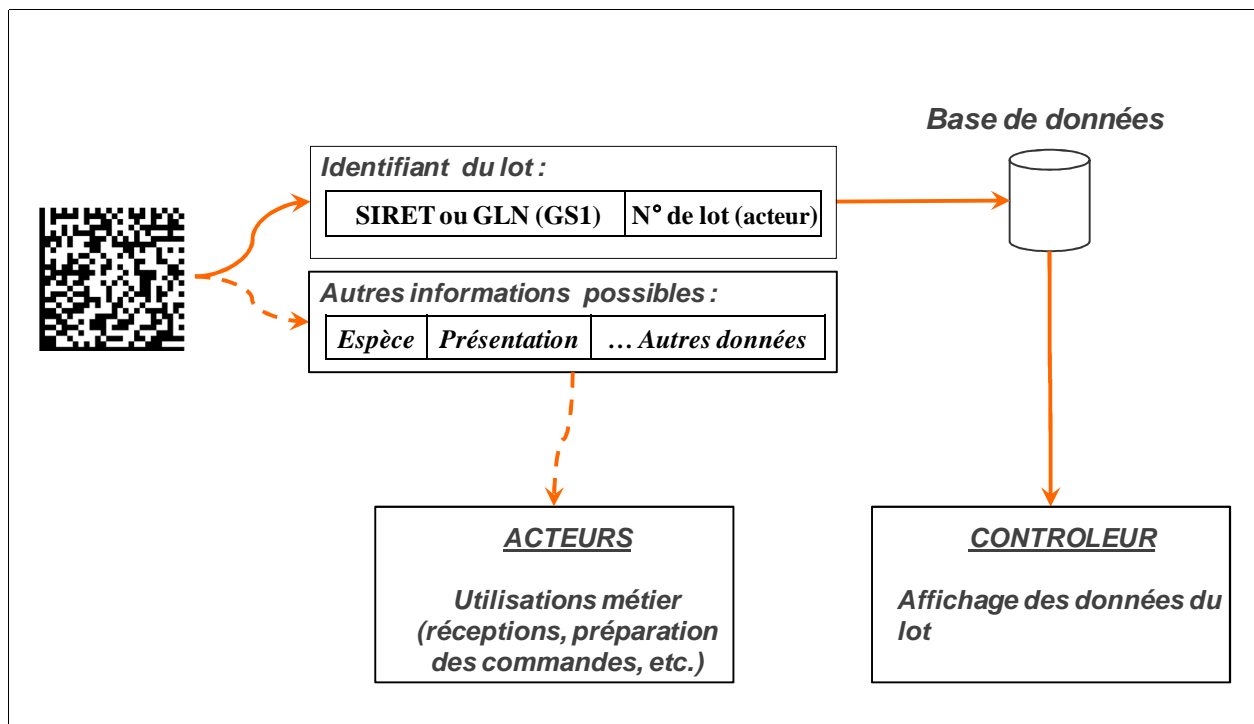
Base de données

Identifiant du lot :

| SIRET ou GLN (GS1) | N° de lot (acteur) |
|---|---|

Autres informations possibles :

| Espèce | Présentation | … Autres données |
|---|---|---|

ACTEURS

Utilisations métier (réceptions, préparation des commandes, etc.)

CONTROLEUR

Affichage des données du lot